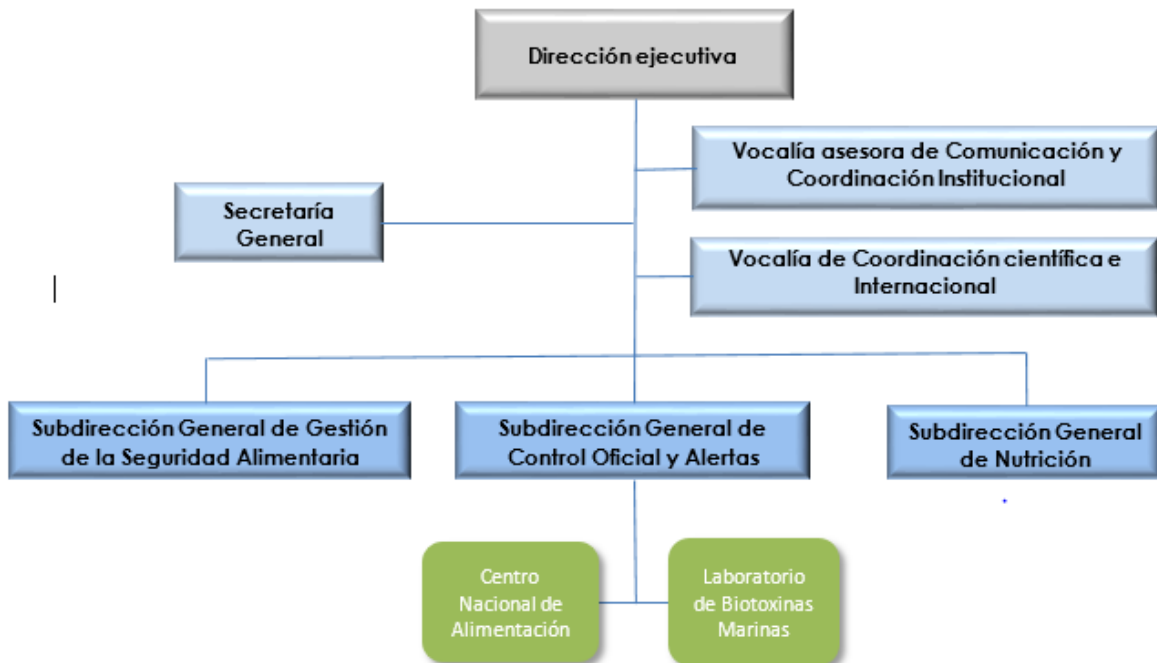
Dirección ejecutiva

Vocalía asesora de Comunicación y Coordinación Institucional

Secretaría General

Vocalía de Coordinación científica e Internacional

Subdirección General de Gestión de la Seguridad Alimentaria

Subdirección General de Control Oficial y Alertas

Subdirección General de Nutrición

Centro Nacional de Alimentación

Laboratorio de Biotoxinas Marinas